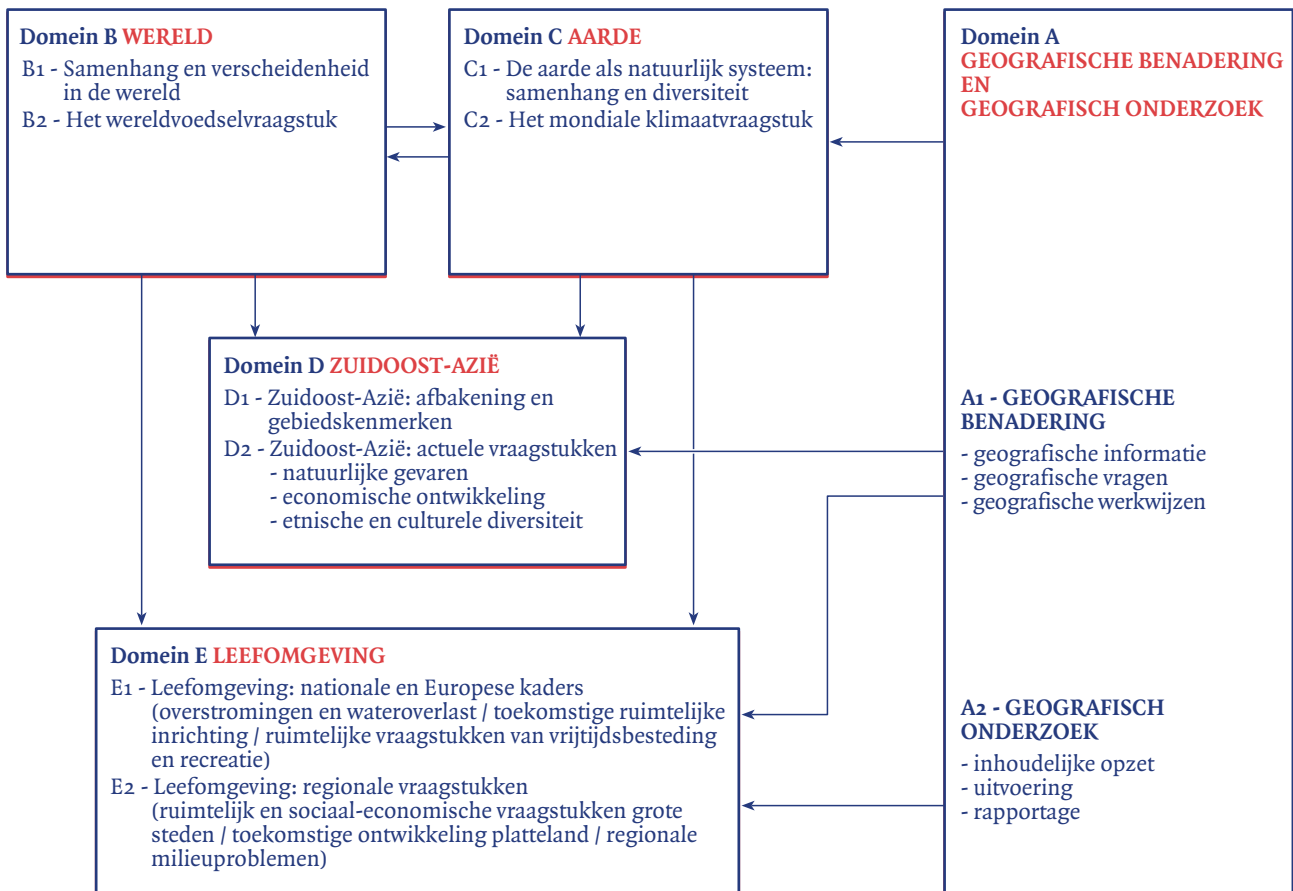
Domein B WERELD
B1 - Samenhang en verscheidenheid in de wereld
B2 - Het wereldvoedselvraagstuk

Domein C AARDE
C1 - De aarde als natuurlijk systeem: samenhang en diversiteit
C2 - Het mondiale klimaatvraagstuk

Domein A
GEOGRAFISCHE BENADERING EN GEOGRAFISCH ONDERZOEK

Domein D ZUIDOOST-AZIË
D1 - Zuidoost-Azië: afbakening en gebiedskenmerken
D2 - Zuidoost-Azië: actuele vraagstukken
- natuurlijke gevaren
- economische ontwikkeling
- etnische en culturele diversiteit

A1 - GEOGRAFISCHE BENADERING
- geografische informatie
- geografische vragen
- geografische werkwijzen

Domein E LEEFOMGEVING
E1 - Leefomgeving: nationale en Europese kaders (overstromingen en wateroverlast / toekomstige ruimtelijke inrichting / ruimtelijke vraagstukken van vrijtijdsbesteding en recreatie)
E2 - Leefomgeving: regionale vraagstukken (ruimtelijk en sociaal-economische vraagstukken grote steden / toekomstige ontwikkeling platteland / regionale milieuproblemen)

A2 - GEOGRAFISCH ONDERZOEK
- inhoudelijke opzet
- uitvoering
- rapportage